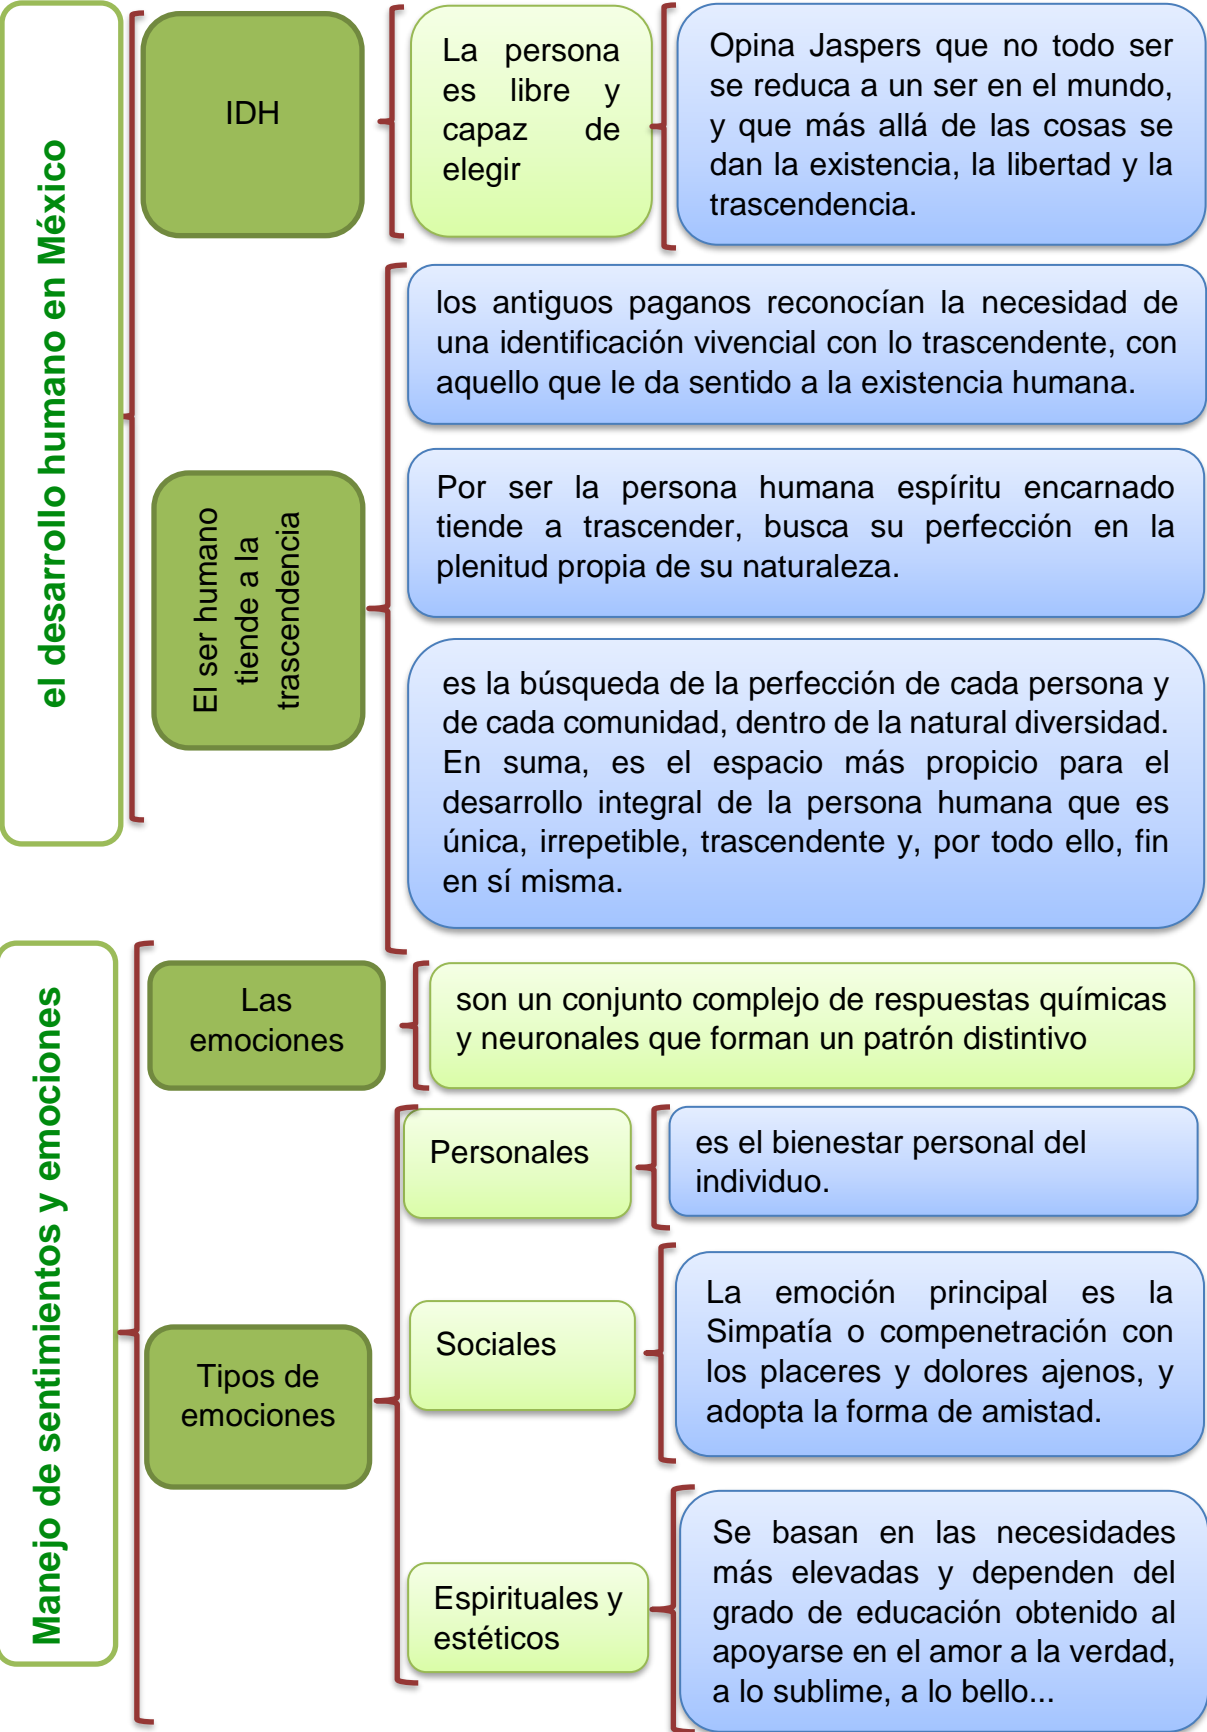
el desarrollo humano en México

IDH

La persona es libre y capaz de elegir

Opina Jaspers que no todo ser se reduca a un ser en el mundo, y que más allá de las cosas se dan la existencia, la libertad y la trascendencia.

El ser humano tiende a la trascendencia

los antiguos paganos reconocían la necesidad de una identificación vivencial con lo trascendente, con aquello que le da sentido a la existencia humana.

Por ser la persona humana espíritu encarnado tiende a trascender, busca su perfección en la plenitud propia de su naturaleza.

es la búsqueda de la perfección de cada persona y de cada comunidad, dentro de la natural diversidad. En suma, es el espacio más propicio para el desarrollo integral de la persona humana que es única, irrepetible, trascendente y, por todo ello, fin en sí misma.

Manejo de sentimientos y emociones

Las emociones

son un conjunto complejo de respuestas químicas y neuronales que forman un patrón distintivo

Tipos de emociones

Personales

es el bienestar personal del individuo.

Sociales

La emoción principal es la Simpatía o compenetración con los placeres y dolores ajenos, y adopta la forma de amistad.

Espirituales y estéticos

Se basan en las necesidades más elevadas y dependen del grado de educación obtenido al apoyarse en el amor a la verdad, a lo sublime, a lo bello...